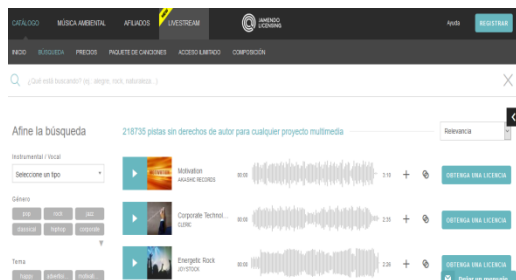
CATÁLOGO MÚSICA AMBIENTAL AFILIADOS LIVESTREAM JAMENDO LICENSING Ayuda REGISTRAR

INICIO BÚSQUEDA PRECIOS PAQUETE DE CANCIONES ACCESO ILIMITADO COMPOSICIÓN

¿Qué está buscando? (ej.: alegre, rock, naturaleza...)

Afine la búsqueda

218735 pistas sin derechos de autor para cualquier proyecto multimedia

Relevancia

Instrumental / Vocal

Seleccione un tipo

Género

pop rock jazz

clasical hiphop corporate

Tema

happy adverts motivat

Motivation
AKASHIC RECORDS
00:00 3:16 OBTENGA UNA LICENCIA

Corporate Technol...
CLSRC
00:00 2:35 OBTENGA UNA LICENCIA

Energetic Rock
JOYSTOCK
00:00 2:35 OBTENGA UNA LICENCIA

Dejar un mensaje